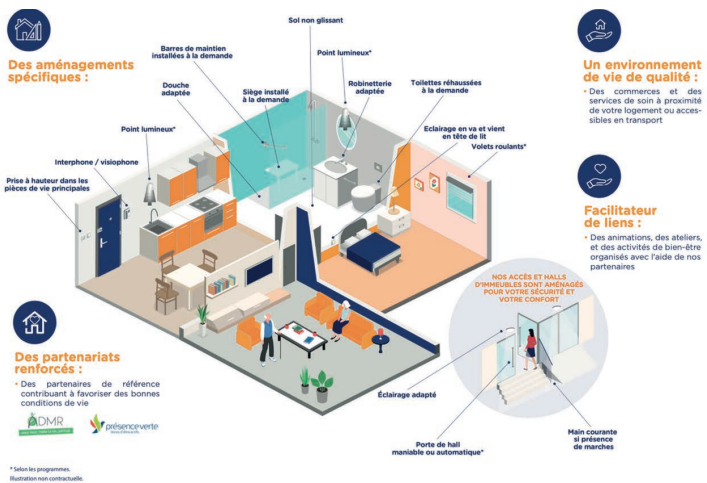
Des aménagements spécifiques :

Barres de maintien installées à la demande

Sol non glissant

Point lumineux*

Douche adaptée

Siège installé à la demande

Robinetterie adaptée

Toilettes réhaussées à la demande

Point lumineux*

Eclairage en va et vient en tête de lit

Volets roulants*

Interphone / visiophone

Prise à hauteur dans les pièces de vie principales

Un environnement de vie de qualité :

• Des commerces et des services de soin à proximité de votre logement ou accessibles en transport

Facilitateur de liens :

• Des animations, des ateliers, et des activités de bien-être organisés avec l'aide de nos partenaires

NOS ACCÈS ET HALLS D'IMMEUBLES SONT AMÉNAGÉS POUR VOTRE SÉCURITÉ ET VOTRE CONFORT

Des partenariats renforcés :

• Des partenaires de référence contribuant à favoriser des bonnes conditions de vie

ADMR

présence verte

Eclairage adapté

Porte de hall maniable ou automatique*

Main courante si présence de marches

* Selon les programmes.
Illustration non contractuelle.